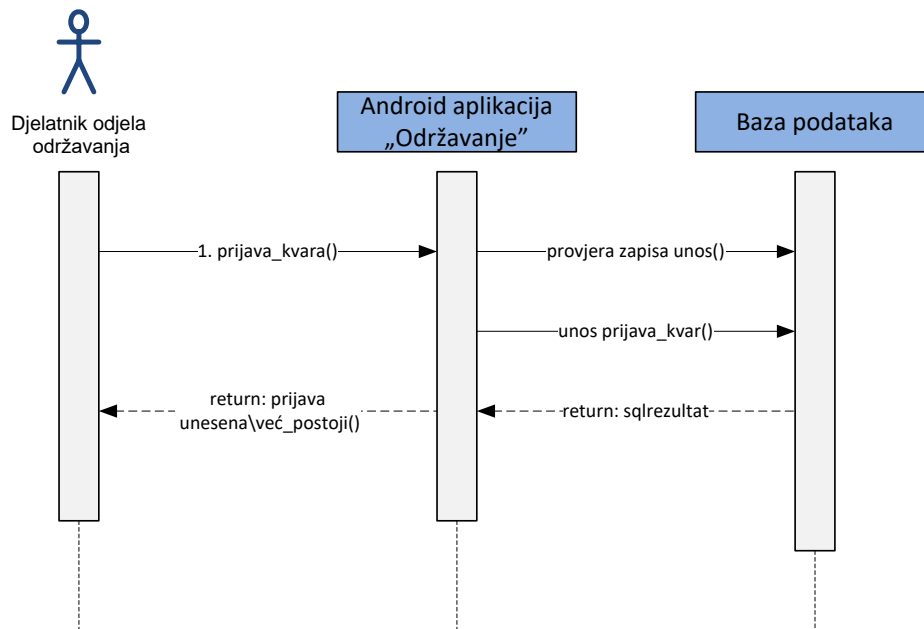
Djelatnik odjela održavanja

Android aplikacija „Održavanje"

Baza podataka

1. prijava_kvara()

provjera zapisa unos()

unos prijava_kvar()

return: prijava unesena\već_postoji()

return: sqlrezultat